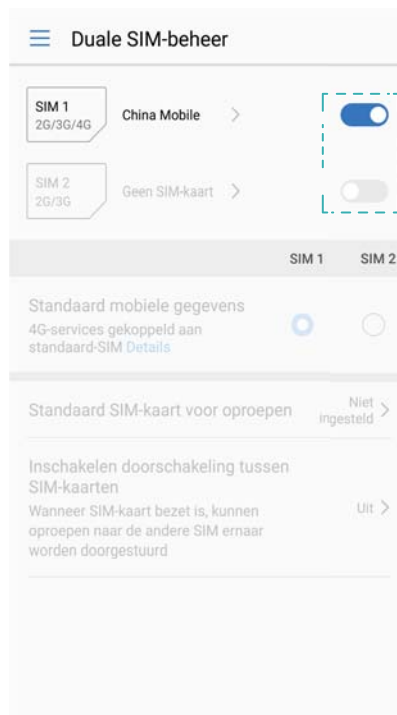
Duale SIM-beheer

SIM 1
2G/3G/4G
China Mobile

SIM 2
2G/3G
Geen SIM-kaart

SIM 1 SIM 2

Standaard mobiele gegevens
4G-services gekoppeld aan standaard-SIM Details

Standaard SIM-kaart voor oproepen
Niet ingesteld

Inschakelen doorschakeling tussen SIM-kaarten
Wanneer SIM-kaart bezet is, kunnen oproepen naar de andere SIM ernaar worden doorgestuurd
Uit